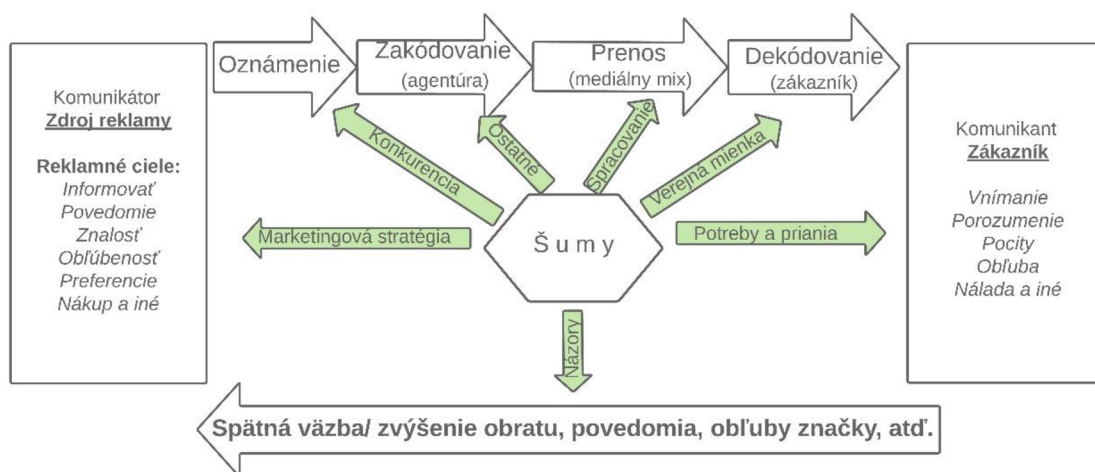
Komunikátor
Zdroj reklamy

Reklamné ciele:
Informovať
Povedomie
Znalosť
Obľúbenosť
Preferencie
Nákup a iné

Oznámenie

Zakódovanie
(agentúra)

Prenos
(mediálny mix)

Dekódovanie
(zákazník)

Komunikant
Zákazník

Vnímanie
Porozumenie
Pocity
Obľuba
Nálada a iné

Konkurencia

Ostatné

Spracovanie

Verejná mienka

Marketingová stratégia

Š u m y

Potreby a priania

Názory

Spätná väzba/ zvýšenie obratu, povedomia, obľuby značky, atď.